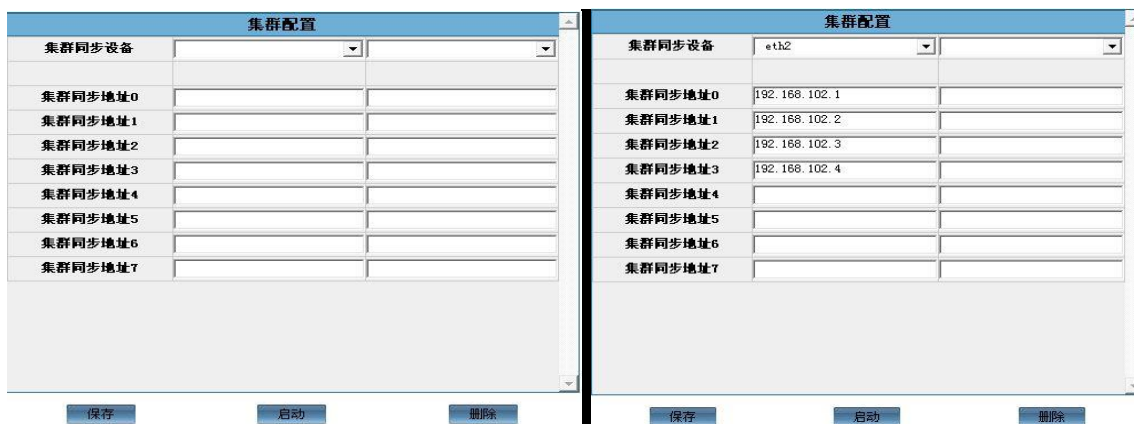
集群配置

| 集群同步设备 | | |
|---|---|---|
| | | |
| 集群同步地址0 | | |
| 集群同步地址1 | | |
| 集群同步地址2 | | |
| 集群同步地址3 | | |
| 集群同步地址4 | | |
| 集群同步地址5 | | |
| 集群同步地址6 | | |
| 集群同步地址7 | | |

保存 启动 删除

集群配置

| 集群同步设备 | eth2 | |
|---|---|---|
| | | |
| 集群同步地址0 | 192.168.102.1 | |
| 集群同步地址1 | 192.168.102.2 | |
| 集群同步地址2 | 192.168.102.3 | |
| 集群同步地址3 | 192.168.102.4 | |
| 集群同步地址4 | | |
| 集群同步地址5 | | |
| 集群同步地址6 | | |
| 集群同步地址7 | | |

保存 启动 删除